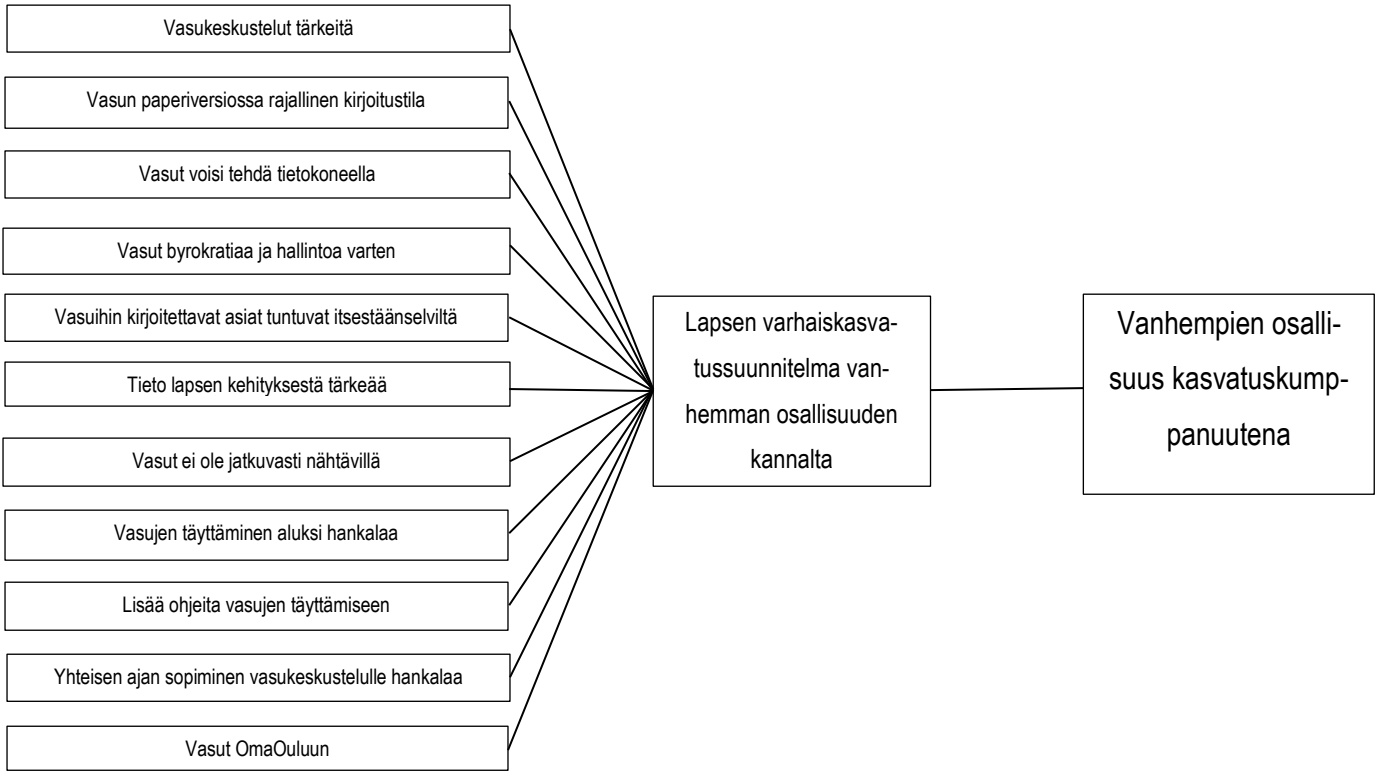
Vasukeskustelut tärkeitä

Vasun paperiversiossa rajallinen kirjoitustila

Vasut voisi tehdä tietokoneella

Vasut byrokratiaa ja hallintoa varten

Vasuihin kirjoitettavat asiat tuntuvat itsestäänselviltä

Tieto lapsen kehityksestä tärkeää

Vasut ei ole jatkuvasti nähtävillä

Vasujen täyttäminen aluksi hankalaa

Lisää ohjeita vasujen täyttämiseen

Yhteisen ajan sopiminen vasukeskustelulle hankalaa

Vasut OmaOuluun

Lapsen varhaiskasvatussuunnitelma vanhemman osallisuuden kannalta

Vanhempien osallisuus kasvatuskumppanuutena